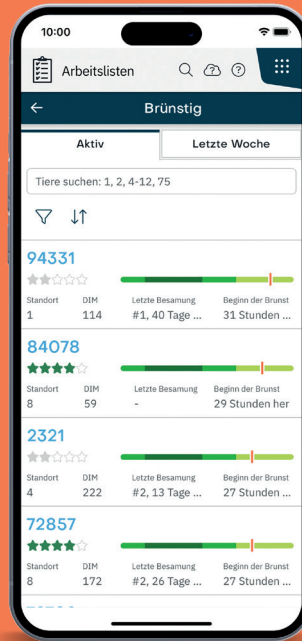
10:00

Arbeitslisten

←
Brünstig

Aktiv
Letzte Woche

Tiere suchen: 1, 2, 4-12, 75

94331
Standort
1
DIM
114
Letzte Besamung
#1, 40 Tage ...
Beginn der Brunst
31 Stunden ...

84078
Standort
8
DIM
59
Letzte Besamung
-
Beginn der Brunst
29 Stunden her

2321
Standort
4
DIM
222
Letzte Besamung
#2, 13 Tage ...
Beginn der Brunst
27 Stunden ...

72857
Standort
8
DIM
172
Letzte Besamung
#2, 26 Tage ...
Beginn der Brunst
27 Stunden ...

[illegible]